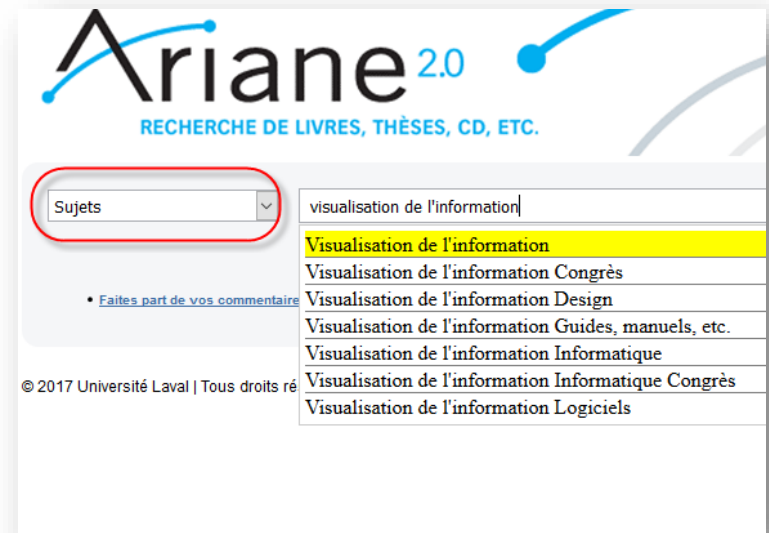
Ariane 2.0

RECHERCHE DE LIVRES, THÈSES, CD, ETC.

Sujets

visualisation de l'information

Visualisation de l'information
Visualisation de l'information Congrès
Visualisation de l'information Design
Visualisation de l'information Guides, manuels, etc.
Visualisation de l'information Informatique
Visualisation de l'information Informatique Congrès
Visualisation de l'information Logiciels

• Faites part de vos commentaire

© 2017 Université Laval | Tous droits ré